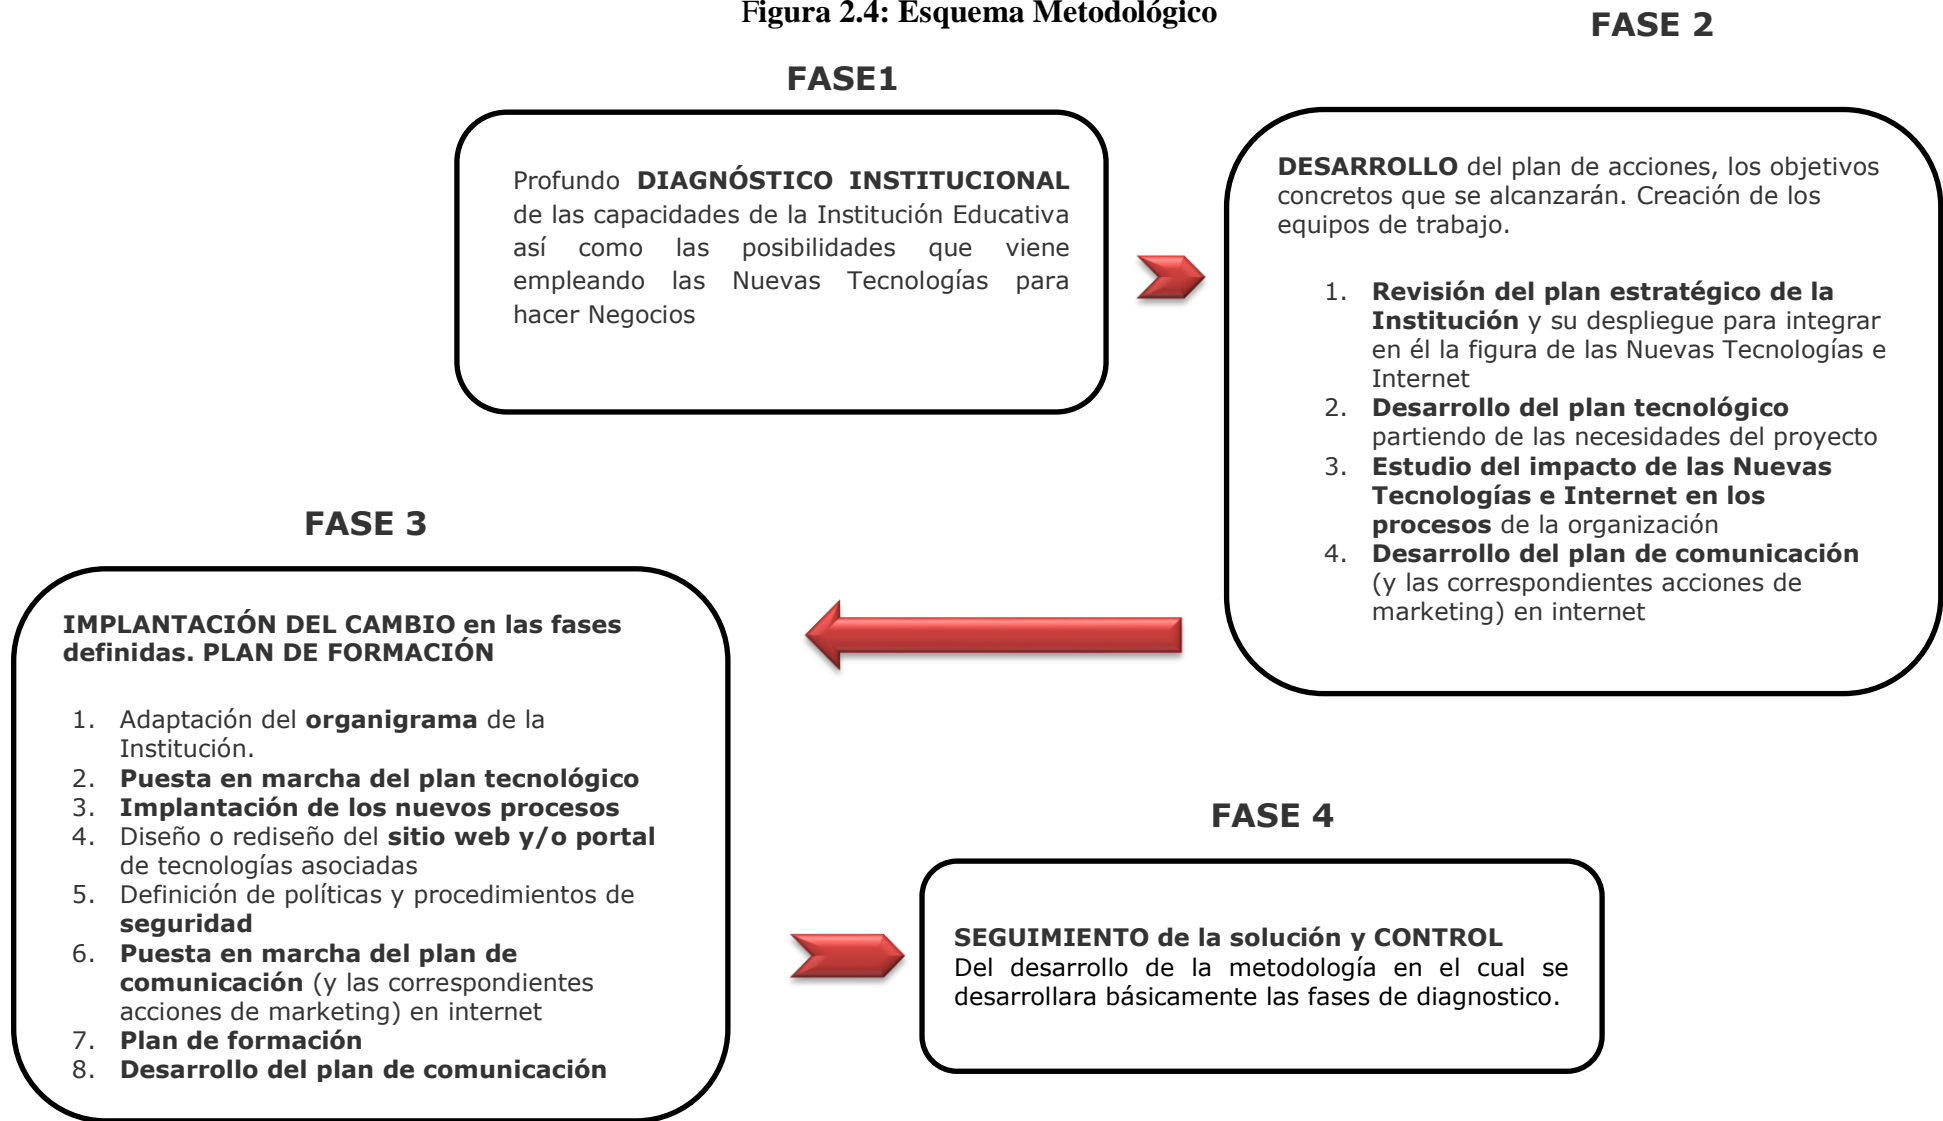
Figura 2.4: Esquema Metodológico

FASE 2

FASE1

Profundo DIAGNÓSTICO INSTITUCIONAL de las capacidades de la Institución Educativa así como las posibilidades que viene empleando las Nuevas Tecnologías para hacer Negocios

DESARROLLO del plan de acciones, los objetivos concretos que se alcanzarán. Creación de los equipos de trabajo.

1. Revisión del plan estratégico de la Institución y su despliegue para integrar en él la figura de las Nuevas Tecnologías e Internet
2. Desarrollo del plan tecnológico partiendo de las necesidades del proyecto
3. Estudio del impacto de las Nuevas Tecnologías e Internet en los procesos de la organización
4. Desarrollo del plan de comunicación (y las correspondientes acciones de marketing) en internet

FASE 3

IMPLANTACIÓN DEL CAMBIO en las fases definidas. PLAN DE FORMACIÓN

1. Adaptación del organigrama de la Institución.
2. Puesta en marcha del plan tecnológico
3. Implantación de los nuevos procesos
4. Diseño o rediseño del sitio web y/o portal de tecnologías asociadas
5. Definición de políticas y procedimientos de seguridad
6. Puesta en marcha del plan de comunicación (y las correspondientes acciones de marketing) en internet
7. Plan de formación
8. Desarrollo del plan de comunicación

FASE 4

SEGUIMIENTO de la solución y CONTROL
Del desarrollo de la metodología en el cual se desarrollara básicamente las fases de diagnostico.